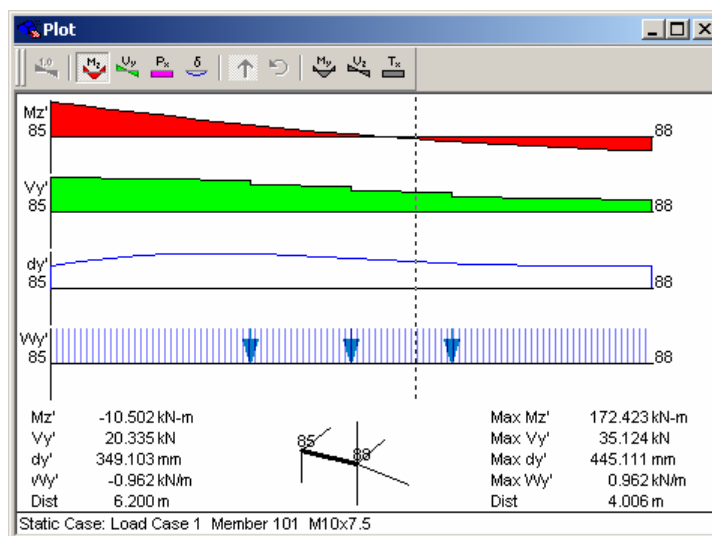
Plot

1.0 Mz Vy Px δ My Vz Tx

Mz'
85
88

Vy'
85
88

dy'
85
88

Wy'
85
88

| Mz' | -10.502 kN-m |
|---|---|
| Vy' | 20.335 kN |
| dy' | 349.103 mm |
| Wy' | -0.962 kN/m |
| Dist | 6.200 m |

85
88

| Max Mz' | 172.423 kN-m |
|---|---|
| Max Vy' | 35.124 kN |
| Max dy' | 445.111 mm |
| Max Wy' | 0.962 kN/m |
| Dist | 4.006 m |

Static Case: Load Case 1 Member 101 M10x7.5